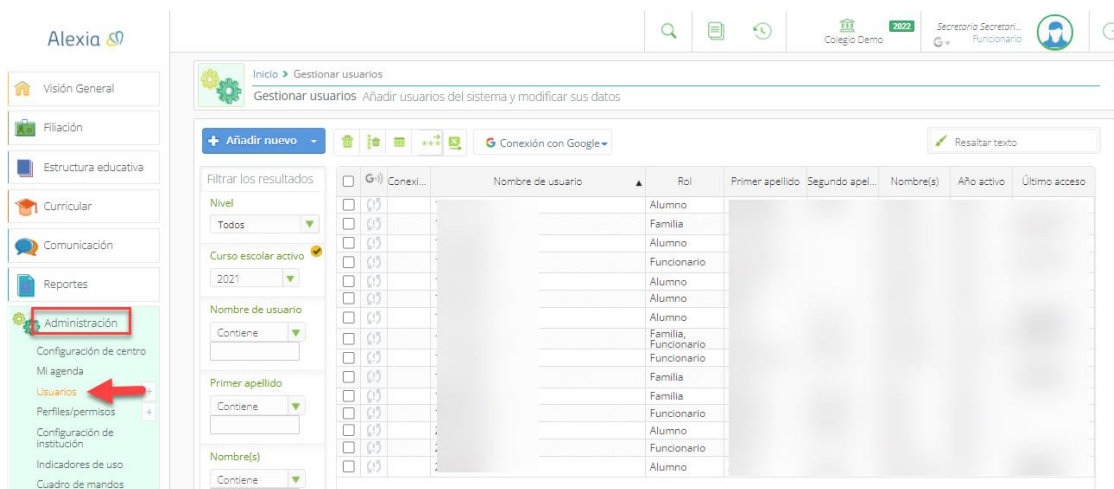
Alexia

Colegio Demo 2022 Secretaria Secretari... Funcionario

Visión General
Filiación
Estructura educativa
Curricular
Comunicación
Reportes
Administración
Configuración de centro
Mi agenda
Usuarios
Perfiles/permisos
Configuración de institución
Indicadores de uso
Cuadro de mandos

Inicio > Gestionar usuarios
Gestionar usuarios Añadir usuarios del sistema y modificar sus datos

Añadir nuevo
Conexión con Google
Resaltar texto

Filtrar los resultados
Nivel
Todos
Curso escolar activo
2021
Nombre de usuario
Contiene
Primer apellido
Contiene
Nombre(s)
Contiene

| | Conexi... | Nombre de usuario | Rol | Primer apellido | Segundo apel... | Nombre(s) | Año activo | Último acceso |
|---|---|---|---|---|---|---|---|---|
| | | | Alumno | | | | | |
| | | | Familia | | | | | |
| | | | Alumno | | | | | |
| | | | Funcionario | | | | | |
| | | | Alumno | | | | | |
| | | | Alumno | | | | | |
| | | | Alumno | | | | | |
| | | | Familia, Funcionario | | | | | |
| | | | Funcionario | | | | | |
| | | | Familia | | | | | |
| | | | Familia | | | | | |
| | | | Funcionario | | | | | |
| | | | Alumno | | | | | |
| | | | Funcionario | | | | | |
| | | | Alumno | | | | | |